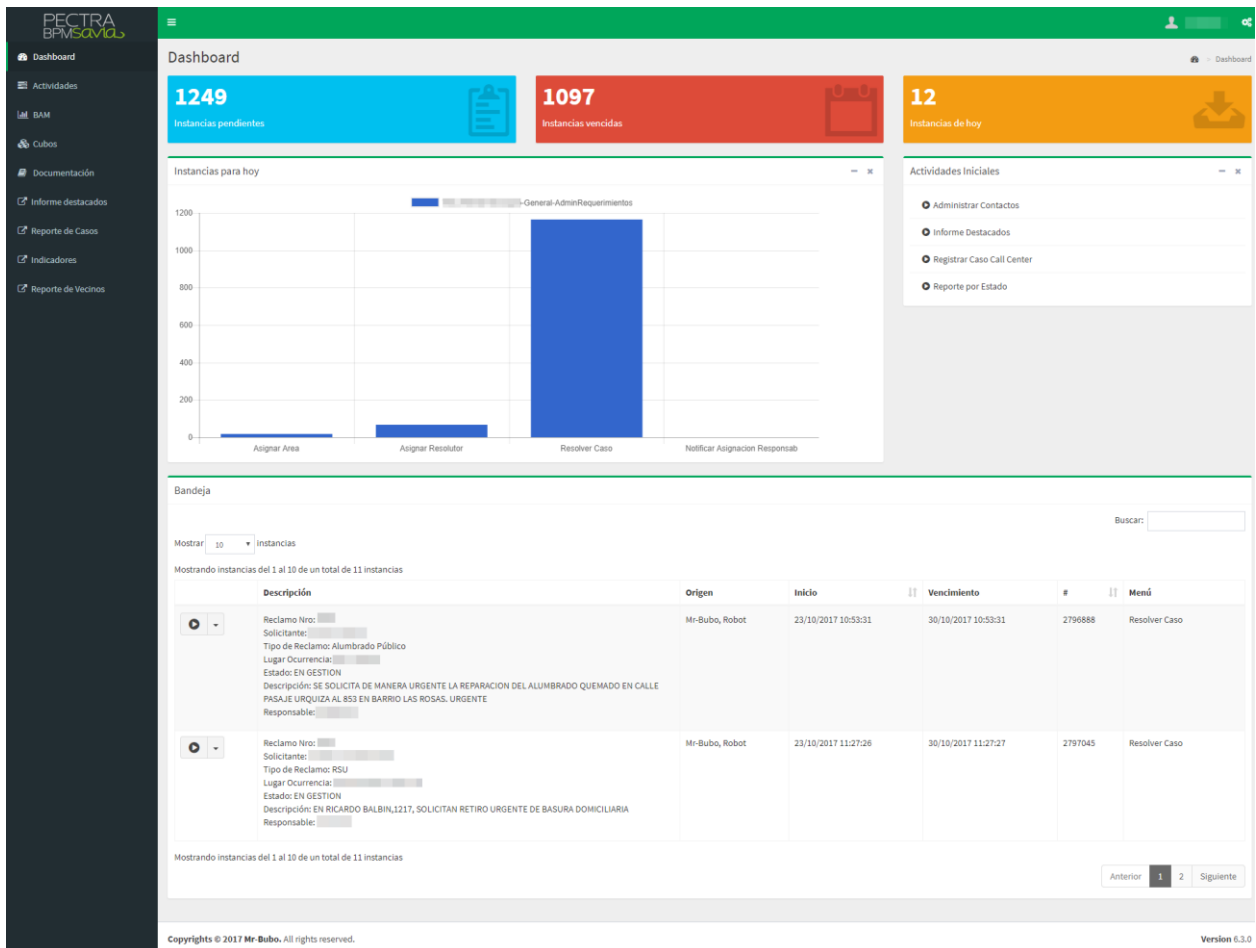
PECTRA BPMsavia

Dashboard
Actividades
BAM
Cubos
Documentación
Informe destacados
Reporte de Casos
Indicadores
Reporte de Vecinos

Dashboard

Dashboard

1249
Instancias pendientes

1097
Instancias vencidas

12
Instancias de hoy

Instancias para hoy

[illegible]-General-AdminRequerimientos

| 1200 |
| 1000 |
| 800 |
| 600 |
| 400 |
| 200 |
| 0 |

Asignar Area
Asignar Resolutor
Resolver Caso
Notificar Asignacion Responsab

Actividades Iniciales

Administrar Contactos
Informe Destacados
Registrar Caso Call Center
Reporte por Estado

Bandeja

Buscar:

Mostrar 10 instancias

Mostrando instancias del 1 al 10 de un total de 11 instancias

| | Descripción | Origen | Inicio | Vencimiento | # | Menú |
|---|---|---|---|---|---|---|
| | Reclamo Nro: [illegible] Solicitante: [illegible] Tipo de Reclamo: Alumbrado Público Lugar Ocurrencia: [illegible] Estado: EN GESTION Descripción: SE SOLICITA DE MANERA URGENTE LA REPARACION DEL ALUMBRADO QUEMADO EN CALLE PASAJE URQUIZA AL 853 EN BARRIO LAS ROSAS. URGENTE Responsable: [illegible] | Mr-Bubo, Robot | 23/10/2017 10:53:31 | 30/10/2017 10:53:31 | 2796888 | Resolver Caso |
| | Reclamo Nro: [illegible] Solicitante: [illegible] Tipo de Reclamo: RSU Lugar Ocurrencia: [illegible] Estado: EN GESTION Descripción: EN RICARDO BALBIN,1217, SOLICITAN RETIRO URGENTE DE BASURA DOMICILIARIA Responsable: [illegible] | Mr-Bubo, Robot | 23/10/2017 11:27:26 | 30/10/2017 11:27:27 | 2797045 | Resolver Caso |

Mostrando instancias del 1 al 10 de un total de 11 instancias

Anterior 1 2 Siguiente

Copyrights © 2017 Mr-Bubo. All rights reserved.

Version 6.3.0